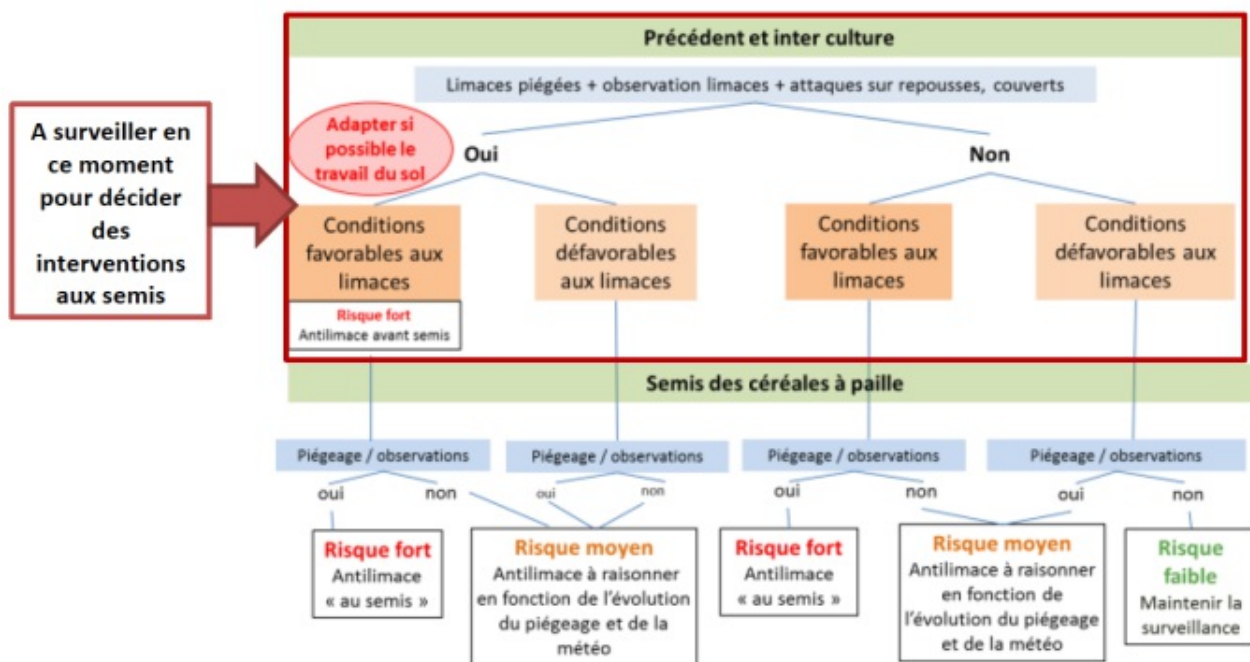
A surveiller en ce moment pour décider des interventions aux semis

Précédent et inter culture

Limaces piégées + observation limaces + attaques sur repousses, couverts

Adapter si possible le travail du sol

Oui

Non

Conditions favorables aux limaces

Risque fort
Antilimace avant semis

Conditions défavorables aux limaces

Conditions favorables aux limaces

Conditions défavorables aux limaces

Semis des céréales à paille

Piégeage / observations

oui

non

Piégeage / observations

oui

non

Piégeage / observations

oui

non

Piégeage / observations

oui

non

Risque fort
Antilimace « au semis »

Risque moyen
Antilimace à raisonner en fonction de l'évolution du piégeage et de la météo

Risque fort
Antilimace « au semis »

Risque moyen
Antilimace à raisonner en fonction de l'évolution du piégeage et de la météo

Risque faible
Maintenir la surveillance